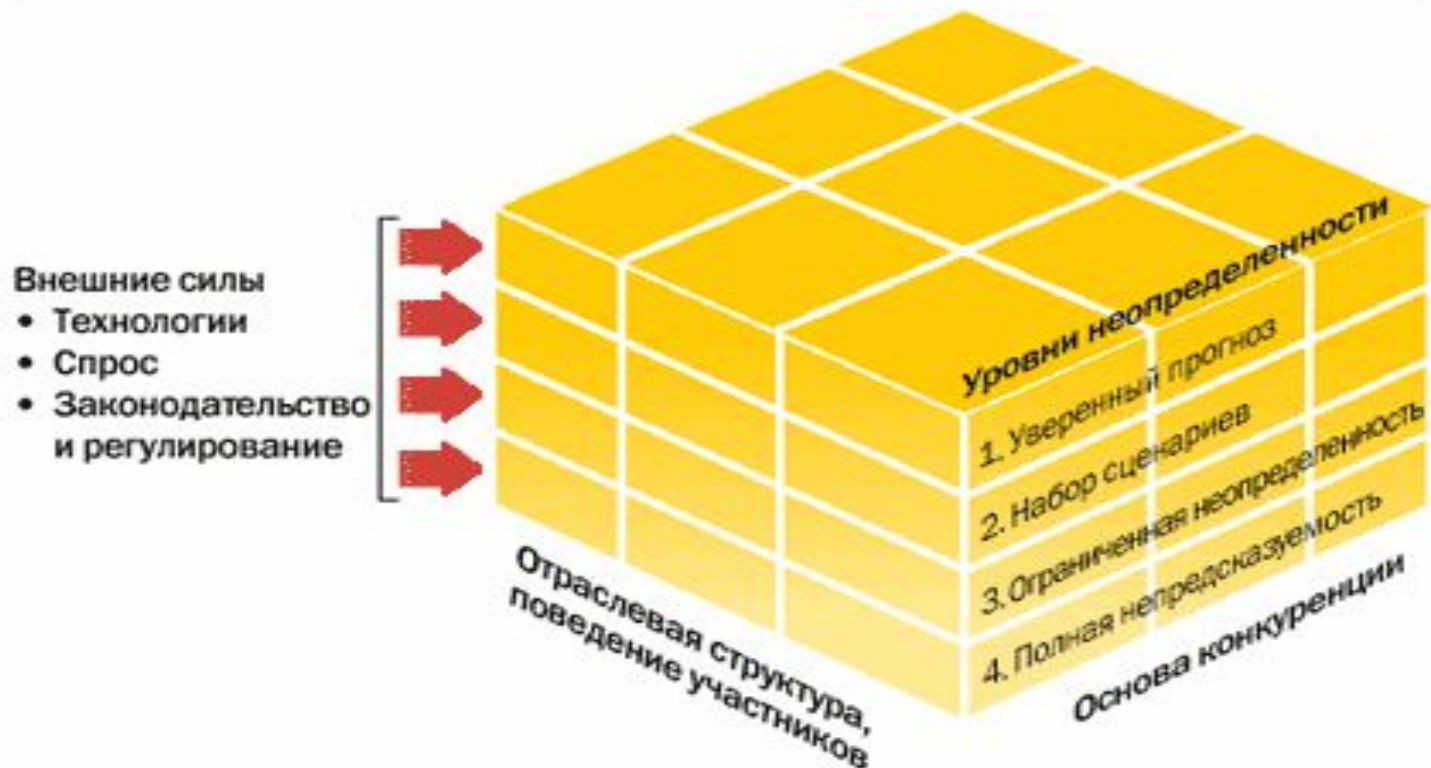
Внешние силы
• Технологии
• Спрос
• Законодательство и регулирование

Уровни неопределенности
1. Уверенный прогноз
2. Набор сценариев
3. Ограниченная неопределенность
4. Полная непредсказуемость

Отраслевая структура, поведение участников

Основа конкуренции